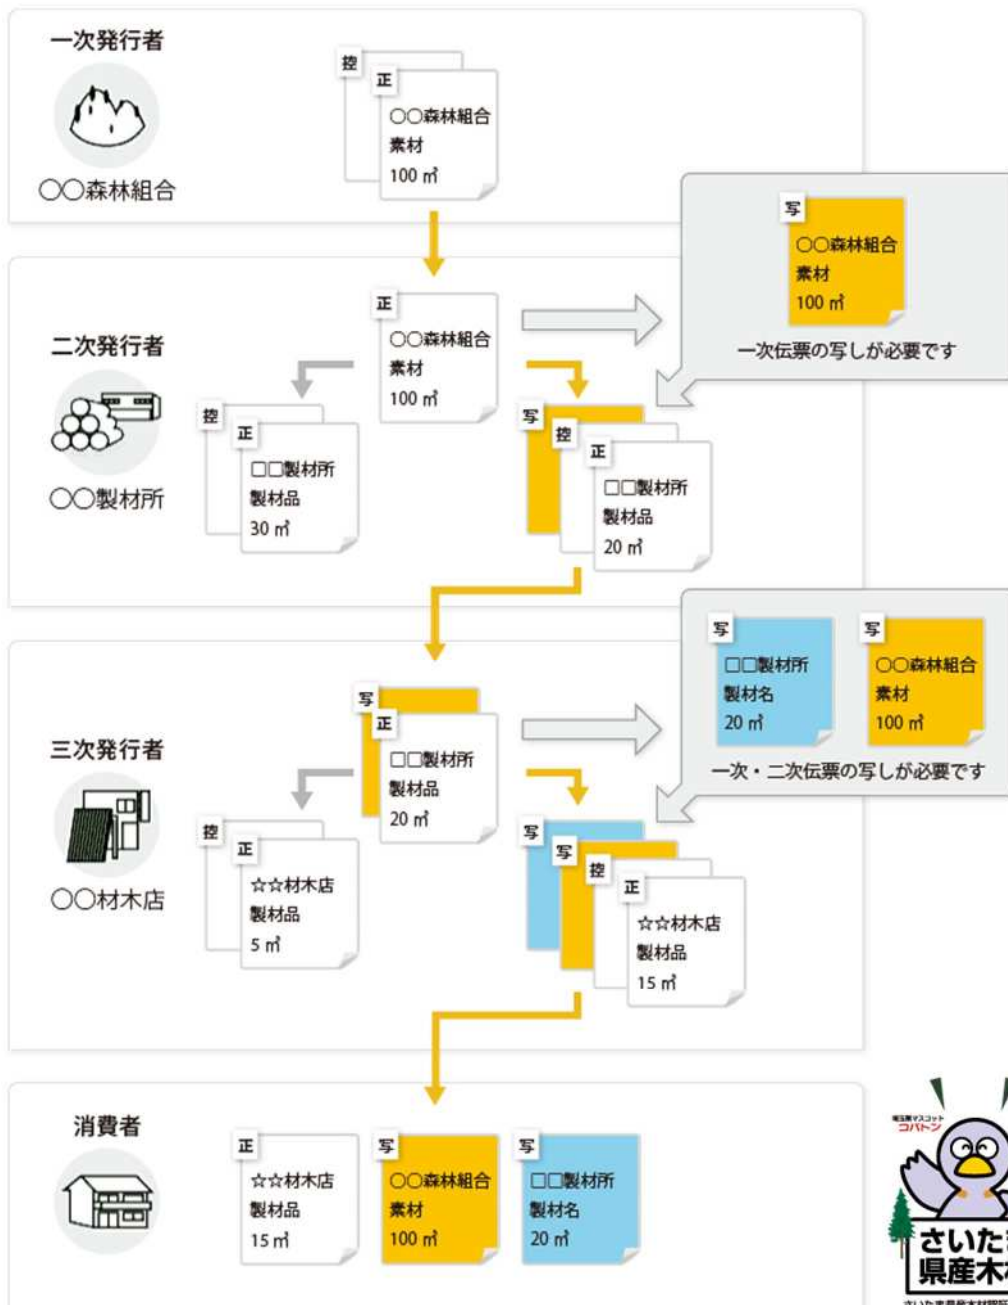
一次発行者

○○森林組合

控
正
○○森林組合
素材
100 ㎥

写
○○森林組合
素材
100 ㎥
一次伝票の写しが必要です

二次発行者

○○製材所

正
○○森林組合
素材
100 ㎥

控
正
□□製材所
製材品
30 ㎥

写
控
正
□□製材所
製材品
20 ㎥

写
□□製材所
製材名
20 ㎥

写
○○森林組合
素材
100 ㎥
一次・二次伝票の写しが必要です

三次発行者

○○材木店

写
正
□□製材所
製材品
20 ㎥

控
正
☆☆材木店
製材品
5 ㎥

写
写
控
正
☆☆材木店
製材品
15 ㎥

消費者

正
☆☆材木店
製材品
15 ㎥

写
○○森林組合
素材
100 ㎥

写
□□製材所
製材名
20 ㎥

埼玉県マスコット
コバトン
さいた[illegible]
県産木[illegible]